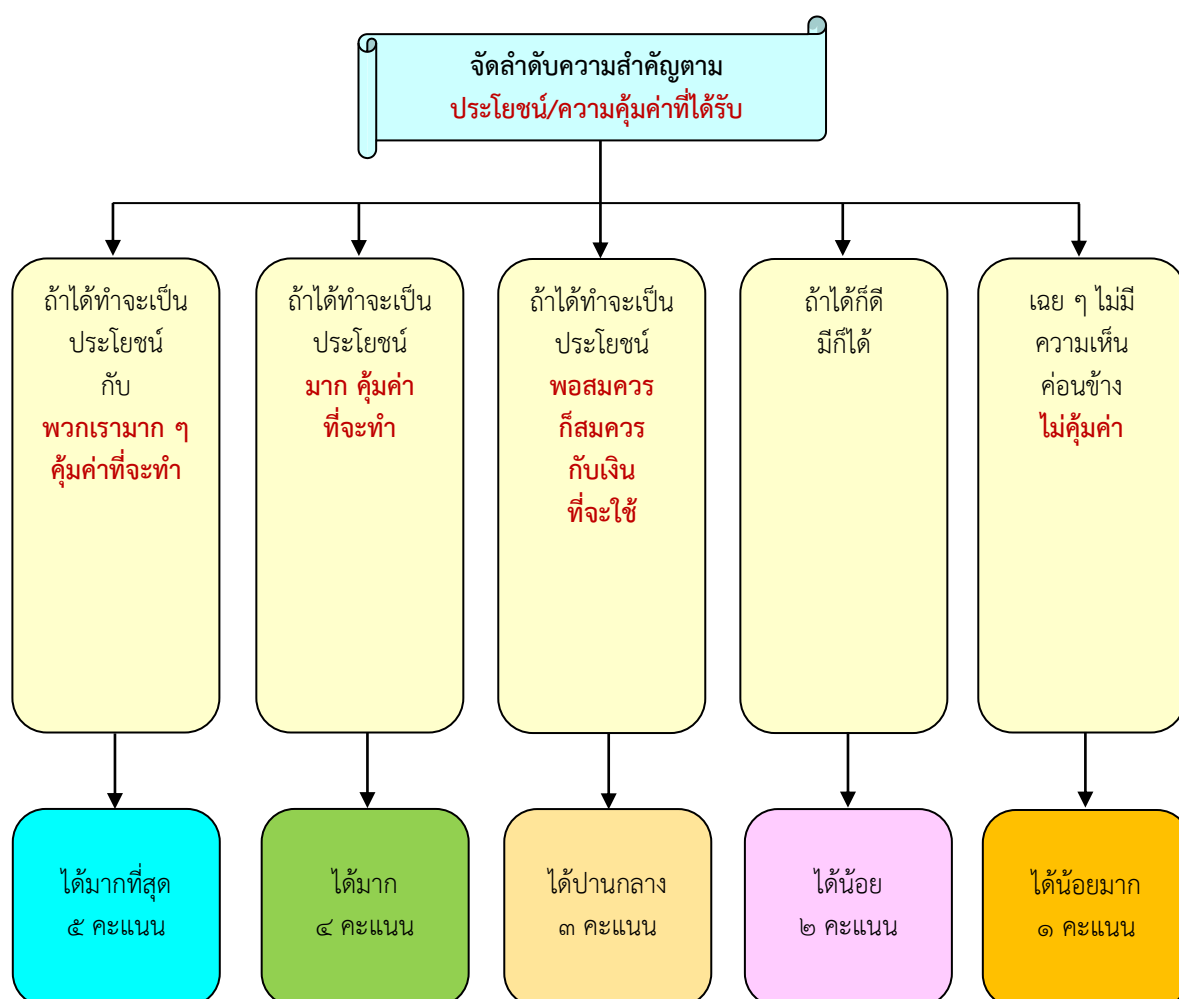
จัดลำดับความสำคัญตาม
ประโยชน์/ความคุ้มค่าที่ได้รับ

ถ้าได้ทำจะเป็นประโยชน์กับ
พวกเรามาก ๆ คุ้มค่าที่จะทำ

ถ้าได้ทำจะเป็นประโยชน์
มาก คุ้มค่าที่จะทำ

ถ้าได้ทำจะเป็นประโยชน์
พอสมควร ก็สมควรกับเงินที่จะใช้

ถ้าได้ก็ดี มีก็ได้

เฉย ๆ ไม่มีความเห็นค่อนข้าง
ไม่คุ้มค่า

ได้มากที่สุด
๕ คะแนน

ได้มาก
๔ คะแนน

ได้ปานกลาง
๓ คะแนน

ได้น้อย
๒ คะแนน

ได้น้อยมาก
๑ คะแนน